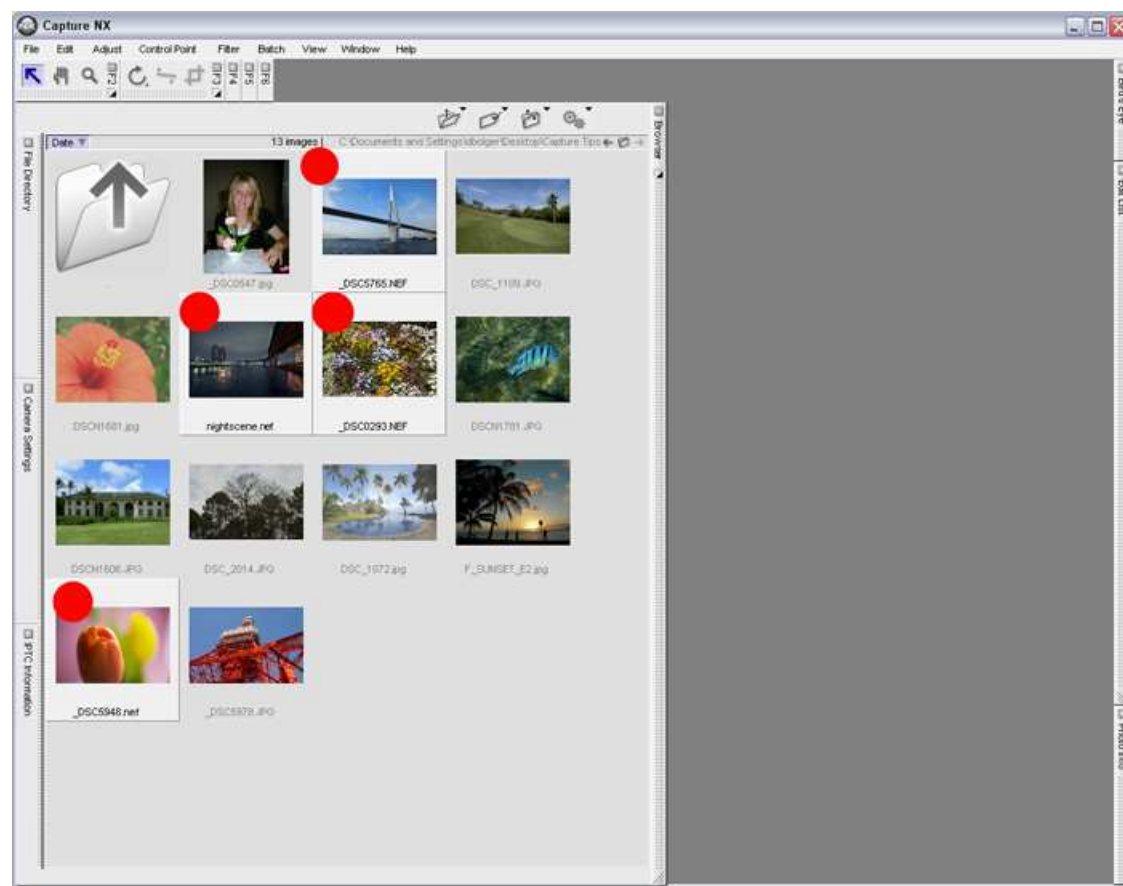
Capture NX

File Edit Adjust Control Point Filter Batch View Window Help

F2 F3 F4 F5 F6

Date

13 images

C:\Documents and Settings\dbolger\Desktop\Capture Tips

Browser

File Directory

Camera Settings

IPTC Information

_DSC0547.jpg

_DSC5765.NEF

DSC_1109.JPG

DSCN1681.jpg

nightscene.nef

_DSC0293.NEF

DSCN1781.JPG

DSCN1606.JPG

DSC_2014.JPG

DSC_1072.jpg

F_SUNSET_E2.jpg

_DSC5948.nef

_DSC5978.JPG

Edit List

Photo Info